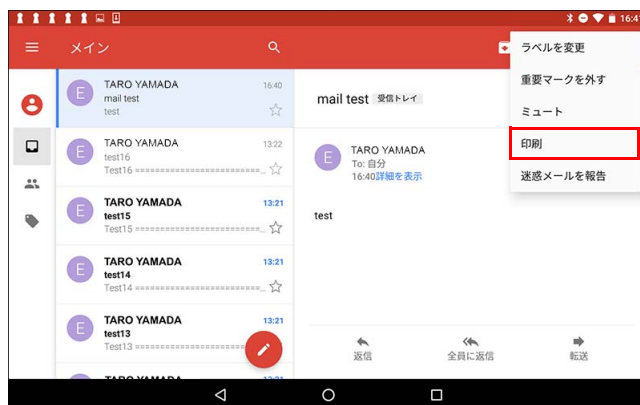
16:4

メイン

ラベルを変更
重要マークを外す
ミュート
印刷
迷惑メールを報告

E TARO YAMADA 16:40
mail test
test

E TARO YAMADA 13:22
test16
Test16 ==========================...

E TARO YAMADA 13:21
test15
Test15 ==========================...

E TARO YAMADA 13:21
test14
Test14 ==========================...

E TARO YAMADA 13:21
test13
Test13 ==========================...

TARO YAMADA 13:21

mail test 受信トレイ

E TARO YAMADA
To: 自分
16:40詳細を表示

test

返信
全員に返信
転送